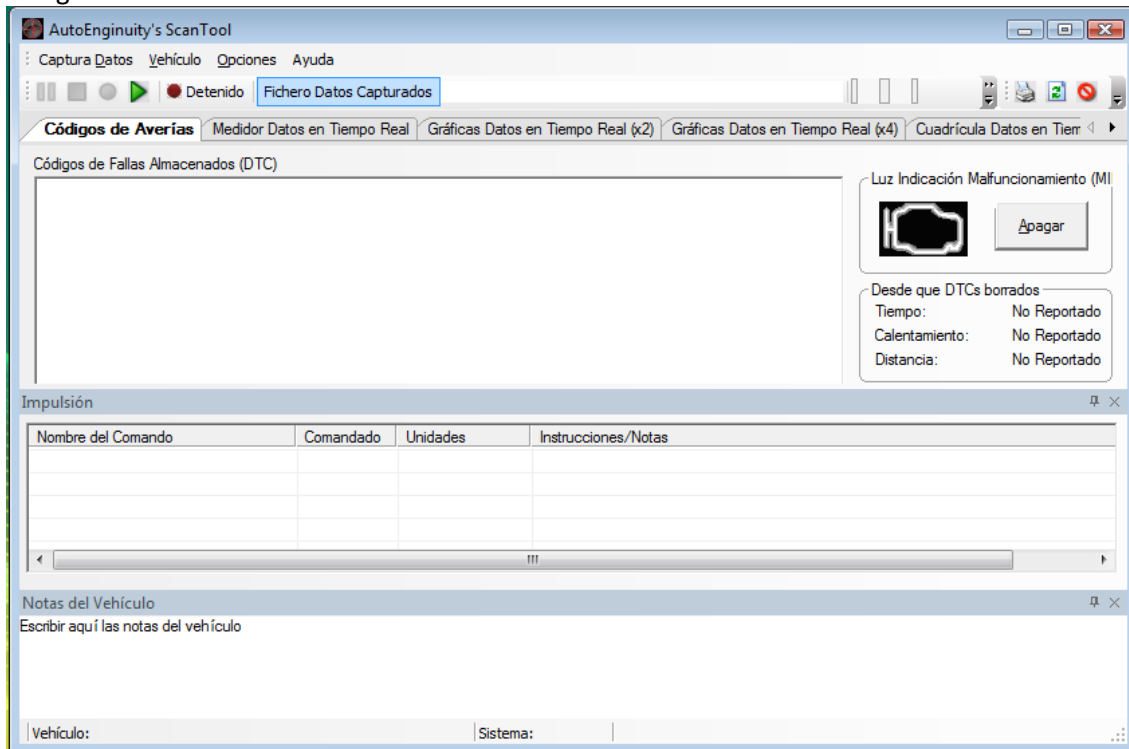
AutoEnginuity's ScanTool

Captura Datos Vehículo Opciones Ayuda

Detenido Fichero Datos Capturados

Códigos de Averías | Medidor Datos en Tiempo Real | Gráficas Datos en Tiempo Real (x2) | Gráficas Datos en Tiempo Real (x4) | Cuadrícula Datos en Tiem

Códigos de Fallas Almacenados (DTC)

Luz Indicación Malfuncionamiento (MI

Apagar

Desde que DTCs borrados
Tiempo: No Reportado
Calentamiento: No Reportado
Distancia: No Reportado

Impulsión

| Nombre del Comando | Comandado | Unidades | Instrucciones/Notas |
|---|---|---|---|
| | | | |

Notas del Vehículo

Escribir aquí las notas del vehículo

Vehículo: Sistema: